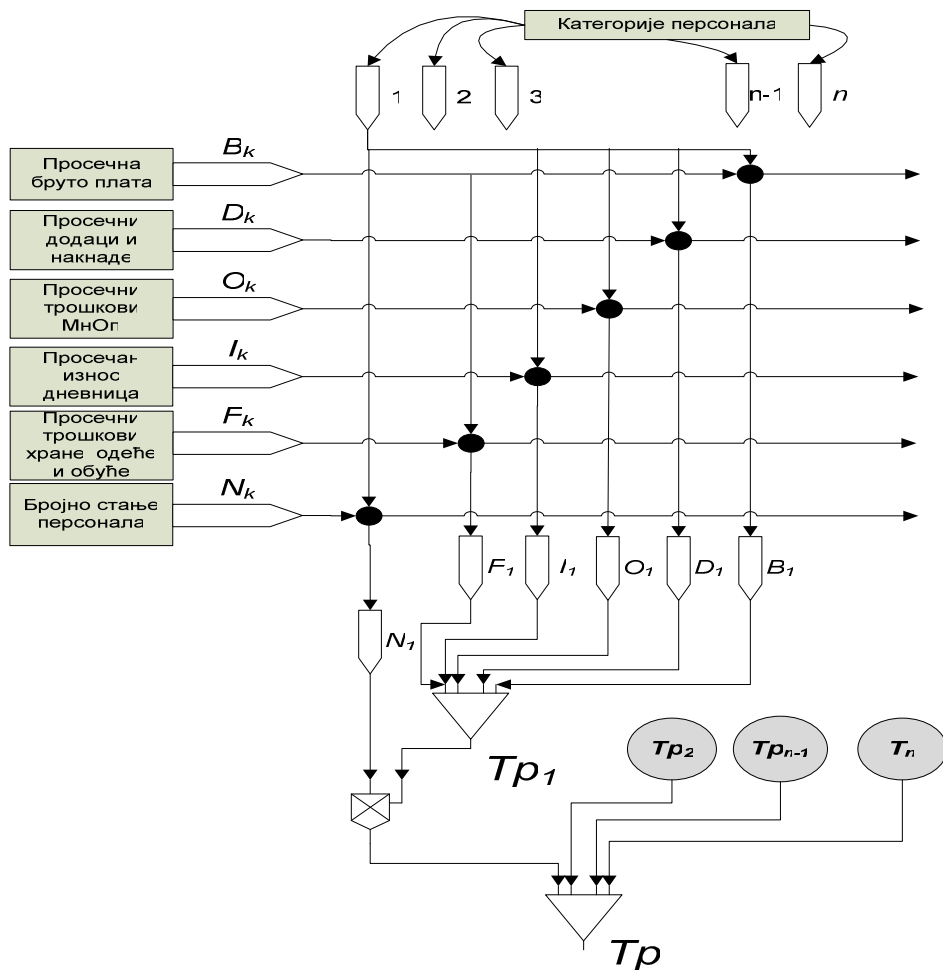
Категорије персонала

1 2 3 n-1 $n$

Просечна бруто плата $B_k$

Просечни додаци и накнаде $D_k$

Просечни трошкови МнОп $O_k$

Просечан износ дневница $I_k$

Просечни трошкови хране одеће и обуће $F_k$

Бројно стање персонала $N_k$

$F_1$ $I_1$ $O_1$ $D_1$ $B_1$

$N_1$

$Tp_1$

$Tp_2$ $Tp_{n-1}$ $T_n$

$Tp$